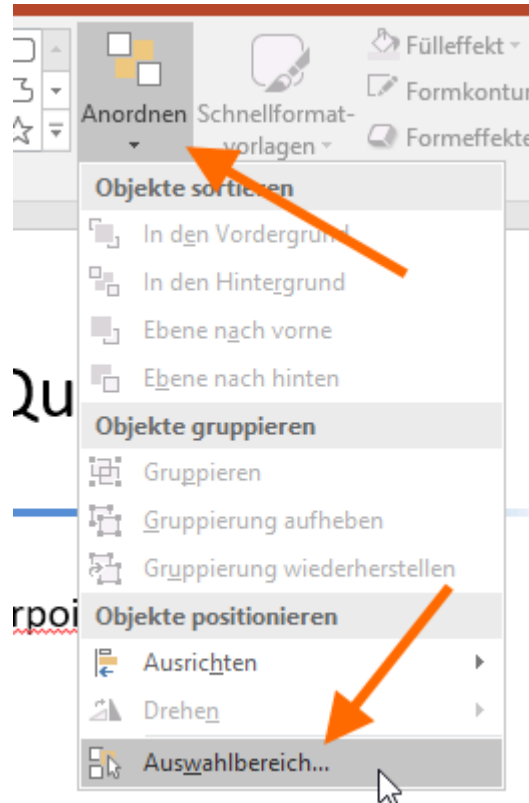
Anordnen

Schnellformatvorlagen

Fülleffekt

Formkontur

Formeffekte

Objekte sortieren

In den Vordergrund

In den Hintergrund

Ebene nach vorne

Ebene nach hinten

Objekte gruppieren

Gruppieren

Gruppierung aufheben

Gruppierung wiederherstellen

Objekte positionieren

Ausrichten

Drehen

Auswahlbereich...

Qu

rpoi